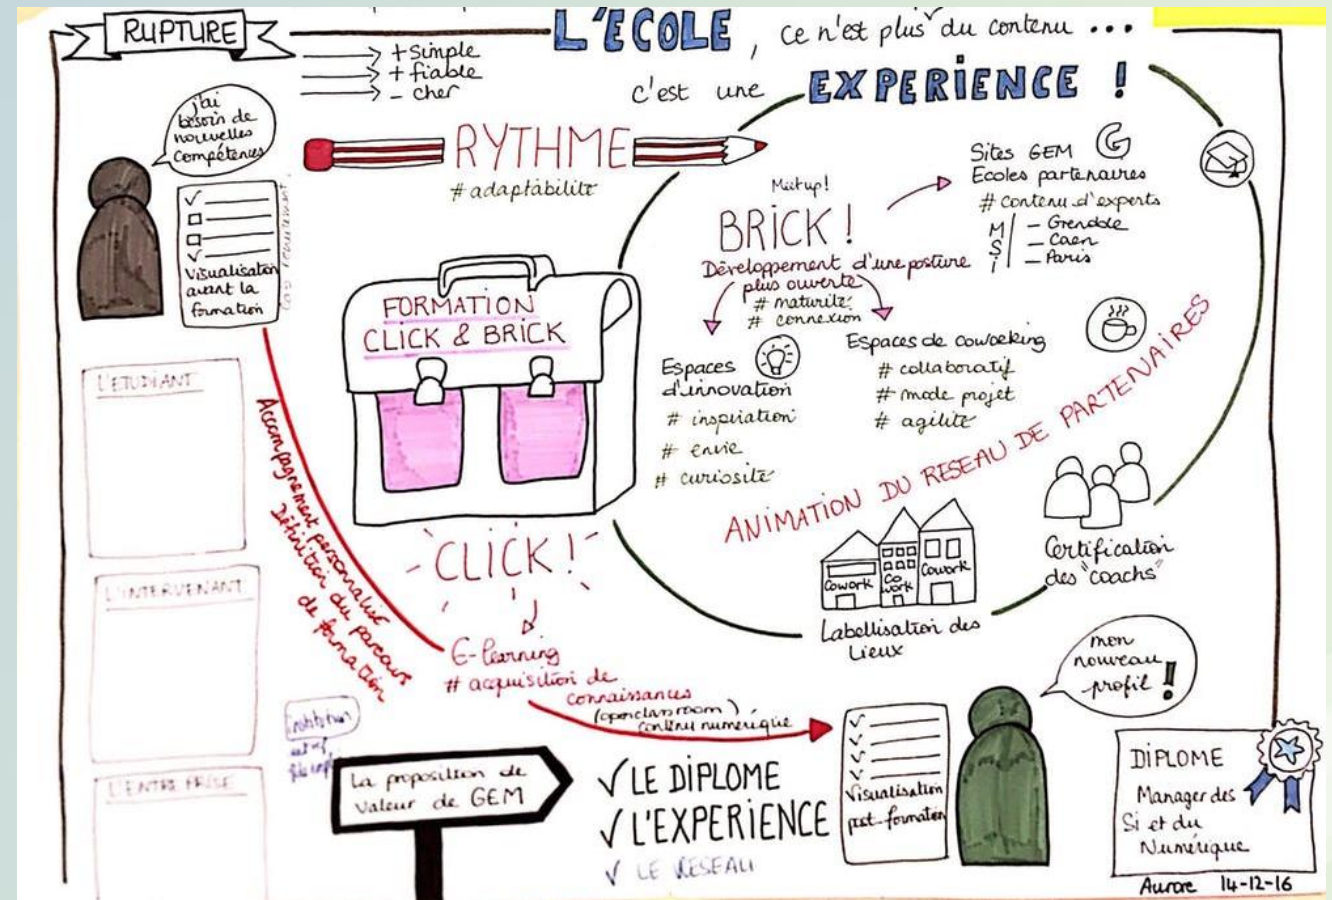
RUPTURE

→ + simple
→ + fiable
→ - cher

L'ECOLE, ce n'est plus du contenu ...

c'est une EXPERIENCE !

J'ai besoin de nouvelles compétences

Visualisation avant la formation

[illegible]

RYTHME
# adaptabilité

Meetup!
BRICK !

Sites GEM
Ecoles partenaires
# contenu d'experts
MSI
- Grenoble
- Caen
- Paris

Développement d'une posture plus ouverte
# maturité
# connexion

FORMATION CLICK & BRICK

Espaces d'innovation
# inspiration
# envie
# curiosité

Espaces de coworking
# collaboratif
# mode projet
# agilité

ANIMATION DU RESEAU DE PARTENAIRES

L'ETUDIANT

L'INTERVENANT

L'ENTREPRISE

Accompagnement personnalisé
Définition du parcours de formation

CLICK !

E-learning
# acquisition de connaissances
(openclassroom)
contenu numérique

Cowork
Co work
Cowork

Labellisation des lieux

Certification des "coachs"

mon nouveau profil !

Visualisation post-formation

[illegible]

La proposition de Valeur de GEM

✓ LE DIPLOME
✓ L'EXPERIENCE
✓ LE RESEAU

DIPLOME
Manager des SI et du Numérique

Aurore 14-12-16